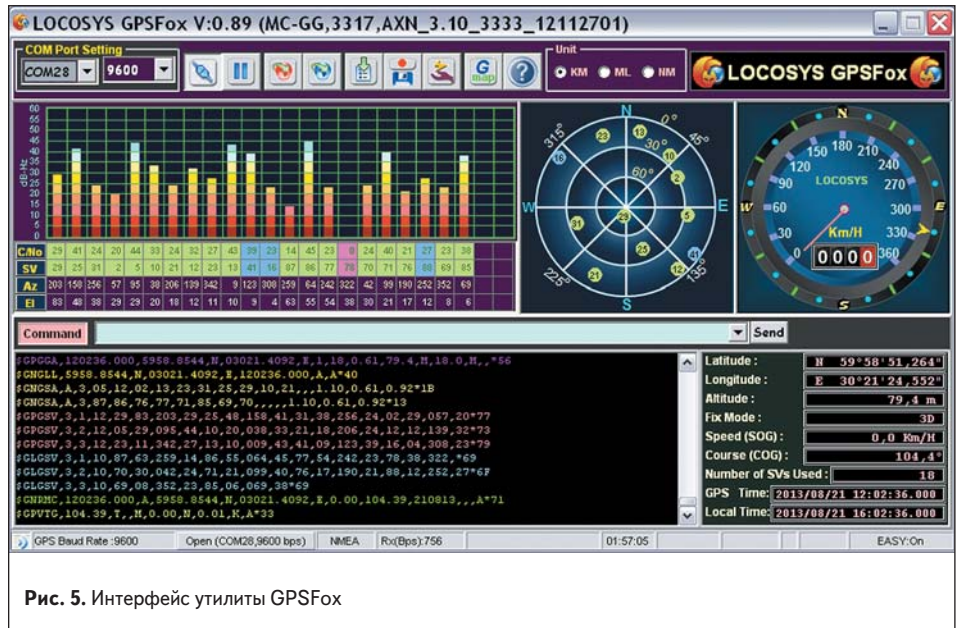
LOCOSYS GPSFox V:0.89 (MC-GG,3317,AXN_3.10_3333_12112701)

COM Port Setting
COM28 9600

Unit
KM ML NM

LOCOSYS GPSFox

60
55
50
45
40
35
30
25
20
15
10
5
0
dB-Hz

| C/No | 29 | 41 | 24 | 20 | 44 | 33 | 24 | 32 | 27 | 43 | 39 | 23 | 14 | 45 | 23 | 8 | 24 | 40 | 21 | 27 | 23 | 38 |
|---|---|---|---|---|---|---|---|---|---|---|---|---|---|---|---|---|---|---|---|---|---|---|
| SV | 29 | 25 | 31 | 2 | 5 | 10 | 21 | 12 | 23 | 13 | 41 | 16 | 87 | 86 | 77 | 78 | 70 | 71 | 76 | 88 | 69 | 85 |
| Az | 203 | 158 | 256 | 57 | 95 | 38 | 206 | 139 | 342 | 9 | 123 | 308 | 259 | 64 | 242 | 322 | 42 | 99 | 190 | 252 | 352 | 69 |
| El | 83 | 48 | 38 | 29 | 29 | 20 | 18 | 12 | 11 | 10 | 9 | 4 | 63 | 55 | 54 | 38 | 30 | 21 | 17 | 12 | 8 | 6 |

N 0° 30° 45° 60° 315° 225° 135° E W S
23 13 10 16 2 31 29 5 25 12 21

N 150 180 210 120 240 90 LOCOSYS 270 W 60 300 E Km/H 30 330 0 0000 360 S

Command Send

$GPGGA,120236.000,5958.8544,N,03021.4092,E,1,18,0.61,79.4,M,18.0,M,,*56
$GNGLL,5958.8544,N,03021.4092,E,120236.000,A,A*40
$GNGSA,A,3,05,12,02,13,23,31,25,29,10,21,,,1.10,0.61,0.92*1B
$GNGSA,A,3,87,86,76,77,71,85,69,70,,,,,1.10,0.61,0.92*13
$GPGSV,3,1,12,29,83,203,29,25,48,158,41,31,38,256,24,02,29,057,20*77
$GPGSV,3,2,12,05,29,095,44,10,20,038,33,21,18,206,24,12,12,139,32*73
$GPGSV,3,3,12,23,11,342,27,13,10,009,43,41,09,123,39,16,04,308,23*79
$GLGSV,3,1,10,87,63,259,14,86,55,064,45,77,54,242,23,78,38,322,*69
$GLGSV,3,2,10,70,30,042,24,71,21,099,40,76,17,190,21,88,12,252,27*6F
$GLGSV,3,3,10,69,08,352,23,85,06,069,38*69
$GNRMC,120236.000,A,5958.8544,N,03021.4092,E,0.00,104.39,210813,,,A*71
$GPVTG,104.39,T,,M,0.00,N,0.01,K,A*33

Latitude : N 59°58'51,264"
Longitude : E 30°21'24,552"
Altitude : 79,4 m
Fix Mode : 3D
Speed (SOG) : 0,0 Km/H
Course (COG) : 104,4°
Number of SVs Used : 18
GPS Time: 2013/08/21 12:02:36.000
Local Time: 2013/08/21 16:02:36.000

GPS Baud Rate :9600 | Open (COM28,9600 bps) | NMEA | Rx(Bps):756 | 01:57:05 | EASY:On

Рис. 5. Интерфейс утилиты GPSFox